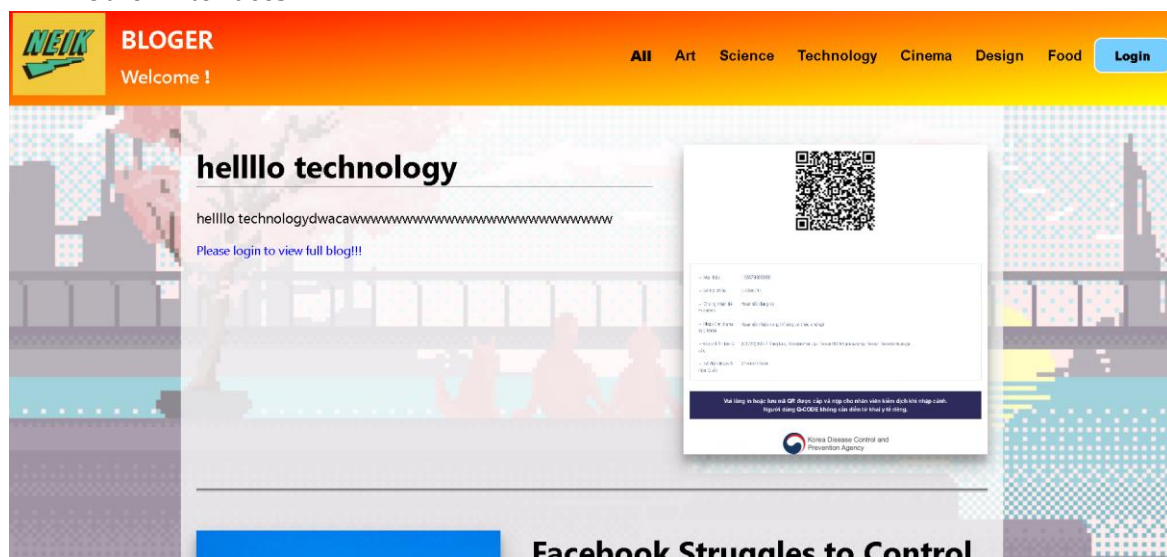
NEIK

BLOGER

Welcome !

All Art Science Technology Cinema Design Food Login

hellllo technology

hellllo technologydwacawwwwwwwwwwwwwwwwwwwwwwwwwww

Please login to view full blog!!!

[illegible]

Vui lòng in hoặc lưu mã QR được cấp và nộp cho nhân viên kiểm dịch khi nhập cảnh. Người dùng Q-CODE không cần điền tờ khai y tế riêng.

Korea Disease Control and Prevention Agency

Facebook Struggles to Control